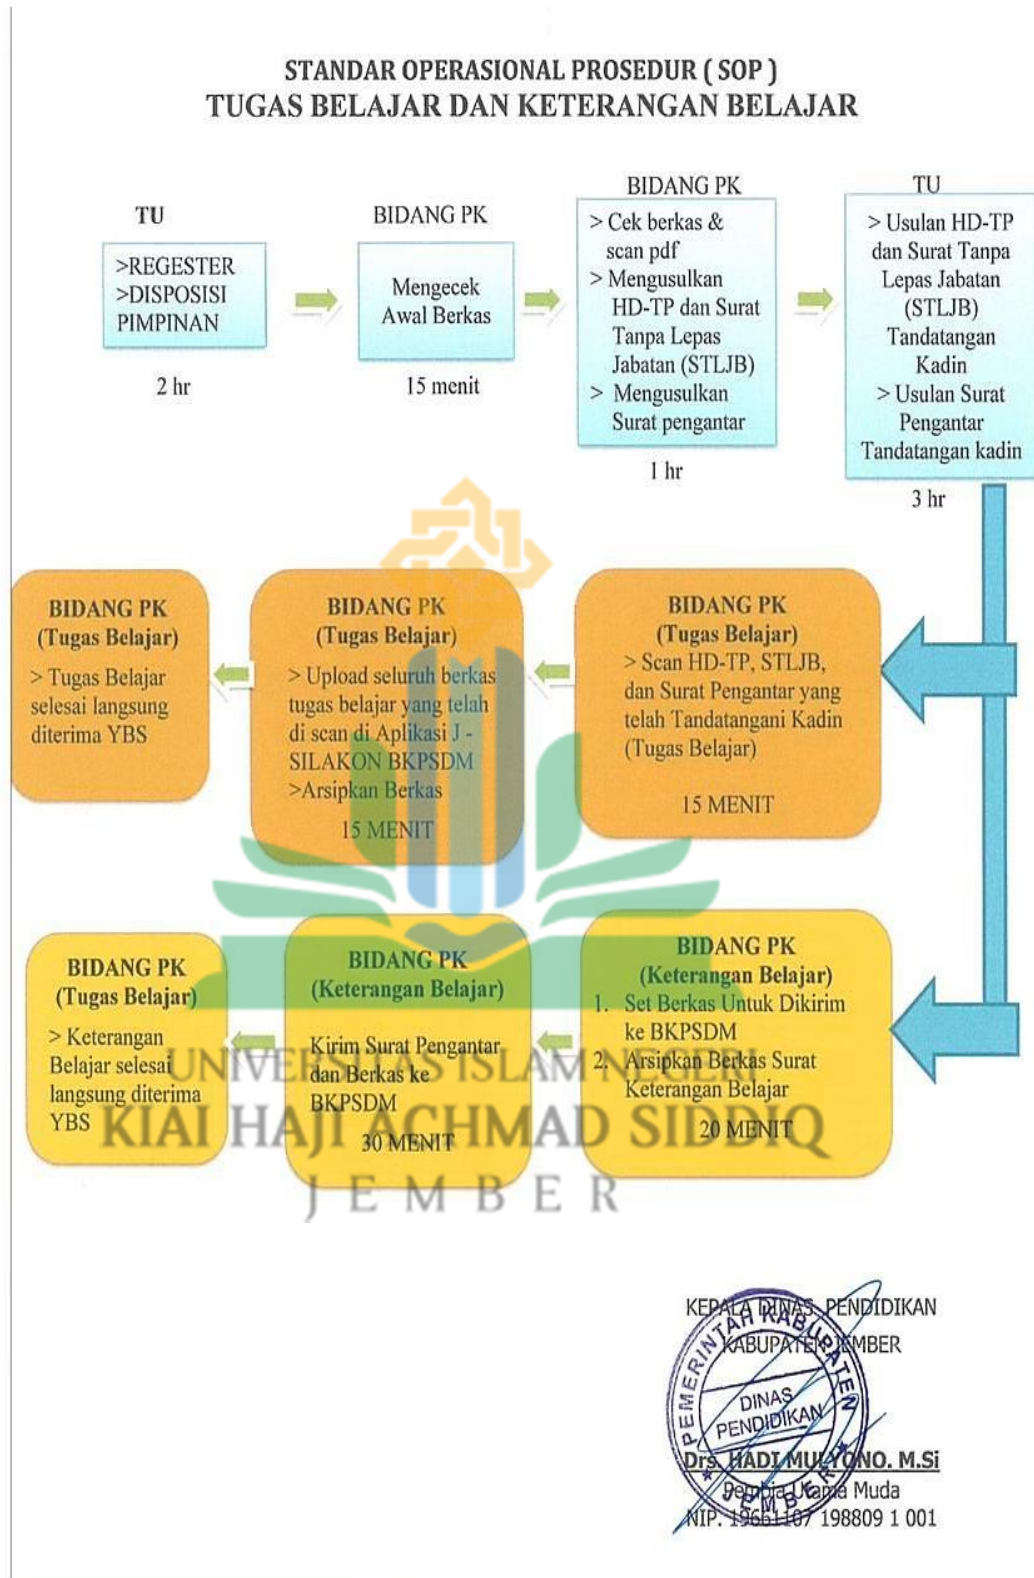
STANDAR OPERASIONAL PROSEDUR ( SOP )
TUGAS BELAJAR DAN KETERANGAN BELAJAR

TU

>REGESTER
>DISPOSISI PIMPINAN

2 hr

BIDANG PK

Mengecek Awal Berkas

15 menit

BIDANG PK

> Cek berkas & scan pdf
> Mengusulkan HD-TP dan Surat Tanpa Lepas Jabatan (STLJB)
> Mengusulkan Surat pengantar

1 hr

TU

> Usulan HD-TP dan Surat Tanpa Lepas Jabatan (STLJB) Tandatangan Kadin
> Usulan Surat Pengantar Tandatangan kadin

3 hr

BIDANG PK (Tugas Belajar)
> Scan HD-TP, STLJB, dan Surat Pengantar yang telah Tandatangani Kadin (Tugas Belajar)

15 MENIT

BIDANG PK (Tugas Belajar)
> Upload seluruh berkas tugas belajar yang telah di scan di Aplikasi J - SILAKON BKPSDM
>Arsipkan Berkas

15 MENIT

BIDANG PK (Tugas Belajar)
> Tugas Belajar selesai langsung diterima YBS

BIDANG PK (Keterangan Belajar)
1. Set Berkas Untuk Dikirim ke BKPSDM
2. Arsipkan Berkas Surat Keterangan Belajar

20 MENIT

BIDANG PK (Keterangan Belajar)

Kirim Surat Pengantar dan Berkas ke BKPSDM

30 MENIT

BIDANG PK (Tugas Belajar)
> Keterangan Belajar selesai langsung diterima YBS

UNIVERSITAS ISLAM NEGERI
KIAI HAJI ACHMAD SIDDIQ
JEMBER

KEPALA DINAS PENDIDIKAN
KABUPATEN JEMBER

PEMERINTAH KABUPATEN DINAS PENDIDIKAN JEMBER

Drs. HADI MULYONO. M.Si
Pembina Utama Muda
NIP. 19661107 198809 1 001